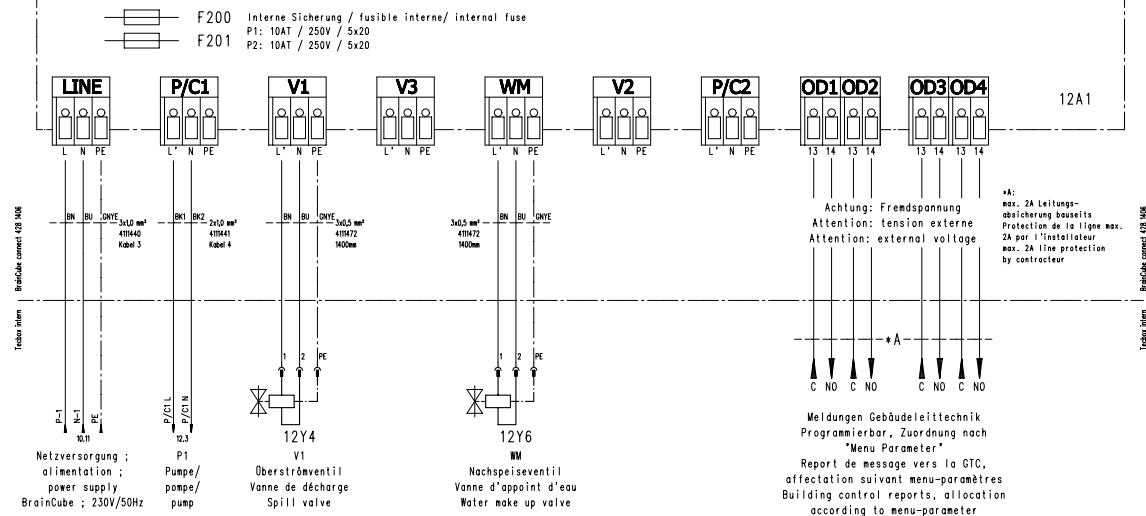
F200 Interne Sicherung / fusible interne/ internal fuse
F201 P1: 10AT / 250V / 5x20
P2: 10AT / 250V / 5x20

LINE
L N PE

P/C1
L' N PE

V1
L' N PE

V3
L' N PE

WM
L' N PE

V2
L' N PE

P/C2
L' N PE

OD1 OD2
13 14 13 14

OD3 OD4
13 14 13 14

12A1

BraínCube connect 428 1406

BN BU GNYE 3x1,0 mm² 4111440 Kabel 3

BK1 BK2 2x1,0 mm² 4111441 Kabel 4

BN BU GNYE 3x0,5 mm² 4111472 1400mm

3x0,5 mm² 4111472 1400mm BN BU GNYE

Achtung: Fremdspannung
Attention: tension externe
Attention: external voltage

*A:
max. 2A Leitungsabsicherung bauseits
Protection de la ligne max. 2A par l'installateur
max. 2A line protection by contracteur

BraínCube connect 428 1406

Tecbox intern

Tecbox intern

1 2 PE

1 2 PE

*A

C NO C NO

C NO C NO

P-1 N-1 PE
10.11

P/C1 L P/C1 N
12.3

12Y4

12Y6

Netzversorgung ;
alimentation ;
power supply
BrainCube ; 230V/50Hz

P1
Pumpe/
pompe/
pump

V1
Überströmventil
Vanne de décharge
Spill valve

WM
Nachspeiseventil
Vanne d'appoint d'eau
Water make up valve

Meldungen Gebäudeleittechnik
Programmierbar, Zuordnung nach
"Menu Parameter"
Report de message vers la GTC,
affectation suivant menu-paramètres
Building control reports, allocation
according to menu-parameter